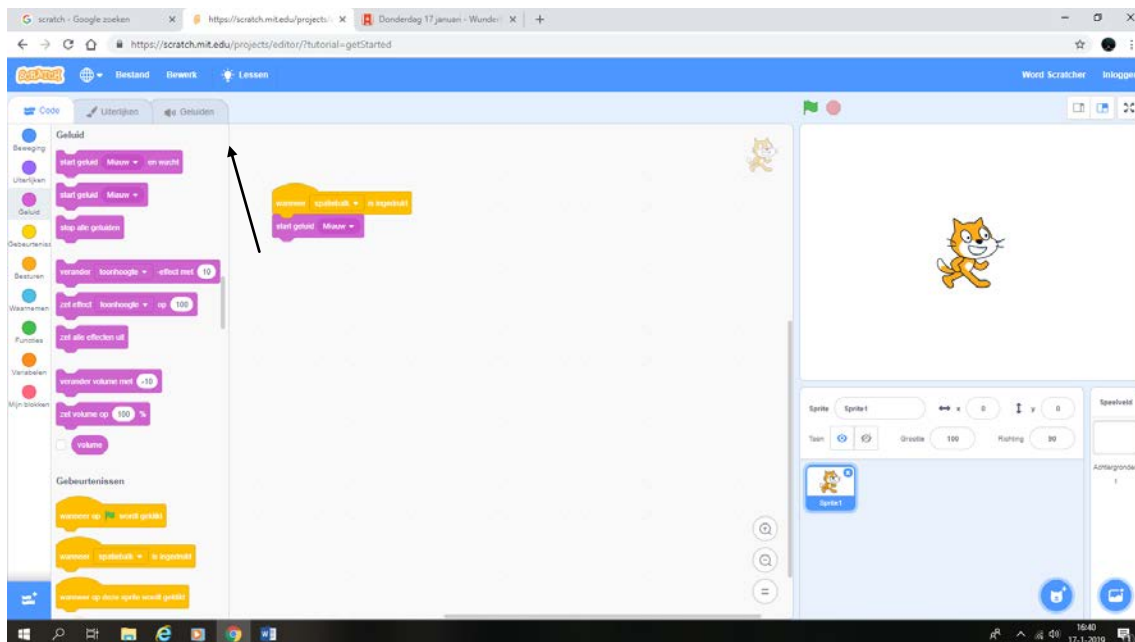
scratch - Google zoeken
https://scratch.mit.edu/projects/
Donderdag 17 januari - Wonder
https://scratch.mit.edu/projects/editor/?tutorial=getStarted

SCRATCH Bestand Bewerk Lessen
Word Scratcher Inloggen

Code Uiterlijken Geluiden

Beweging
Uiterlijken
Geluid
Gebeurtenissen
Besturen
Waarnemen
Functies
Variabelen
Mijn blokken

Geluid
start geluid Miauw en wacht
start geluid Miauw
stop alle geluiden
verander toonhoogte effect met 10
zet effect toonhoogte op 100
zet alle effecten uit
verander volume met -10
zet volume op 100 %
volume

Gebeurtenissen
wanneer op wordt geklikt
wanneer spatiebalk is ingedrukt
wanneer op deze sprite wordt geklikt

wanneer spatiebalk is ingedrukt
start geluid Miauw

Sprite Sprite1 x 0 y 0
Toon Grootte 100 Richting 90
Sprite1
Speelveld
Achtergronden
1

16:40
17-1-2019